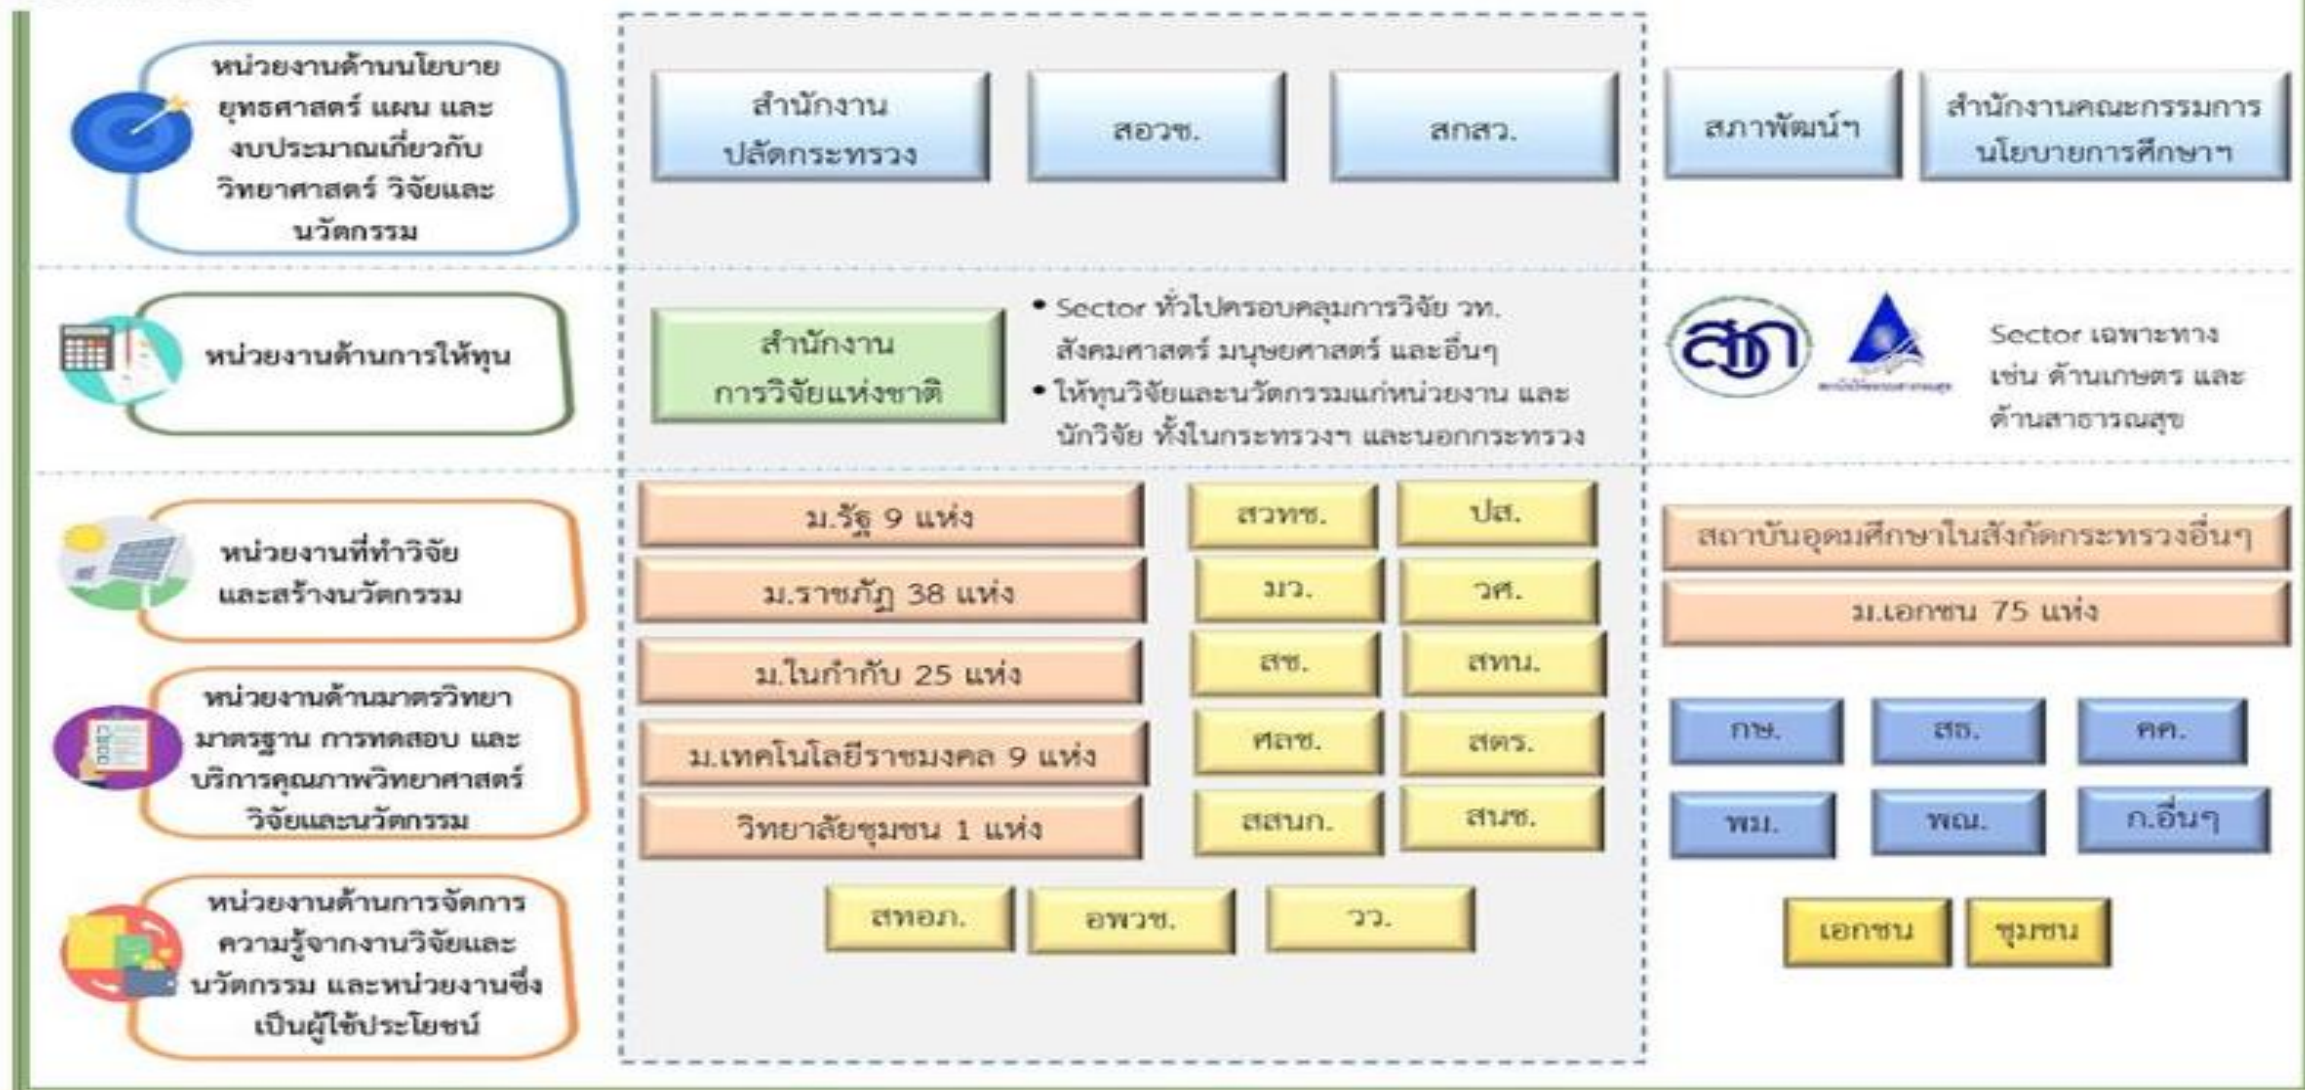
หน่วยงานด้านนโยบาย ยุทธศาสตร์ แผน และ งบประมาณเกี่ยวกับ วิทยาศาสตร์ วิจัยและ นวัตกรรม

สำนักงานปลัดกระทรวง

สอวช.

สกสว.

สภาพัฒน์ฯ

สำนักงานคณะกรรมการนโยบายการศึกษาฯ

หน่วยงานด้านการให้ทุน

สำนักงานการวิจัยแห่งชาติ

• Sector ทั่วไปครอบคลุมการวิจัย วท. สังคมศาสตร์ มนุษยศาสตร์ และอื่นๆ
• ให้ทุนวิจัยและนวัตกรรมแก่หน่วยงาน และนักวิจัย ทั้งในกระทรวงฯ และนอกกระทรวง

สวก

Sector เฉพาะทาง เช่น ด้านเกษตร และด้านสาธารณสุข

หน่วยงานที่ทำวิจัยและสร้างนวัตกรรม

ม.รัฐ 9 แห่ง

ม.ราชภัฏ 38 แห่ง

ม.ในกำกับ 25 แห่ง

ม.เทคโนโลยีราชมงคล 9 แห่ง

วิทยาลัยชุมชน 1 แห่ง

สวทช.

ปส.

มว.

วศ.

สช.

สทน.

ศลช.

สดร.

สสนก.

สนช.

สถาบันอุดมศึกษาในสังกัดกระทรวงอื่นๆ

ม.เอกชน 75 แห่ง

หน่วยงานด้านมาตรวิทยา มาตรฐาน การทดสอบ และบริการคุณภาพวิทยาศาสตร์ วิจัยและนวัตกรรม

กษ.

สธ.

คค.

พม.

พณ.

ก.อื่นๆ

หน่วยงานด้านการจัดการความรู้จากงานวิจัยและนวัตกรรม และหน่วยงานซึ่งเป็นผู้ใช้ประโยชน์

สทอภ.

อพวช.

วว.

เอกชน

ชุมชน